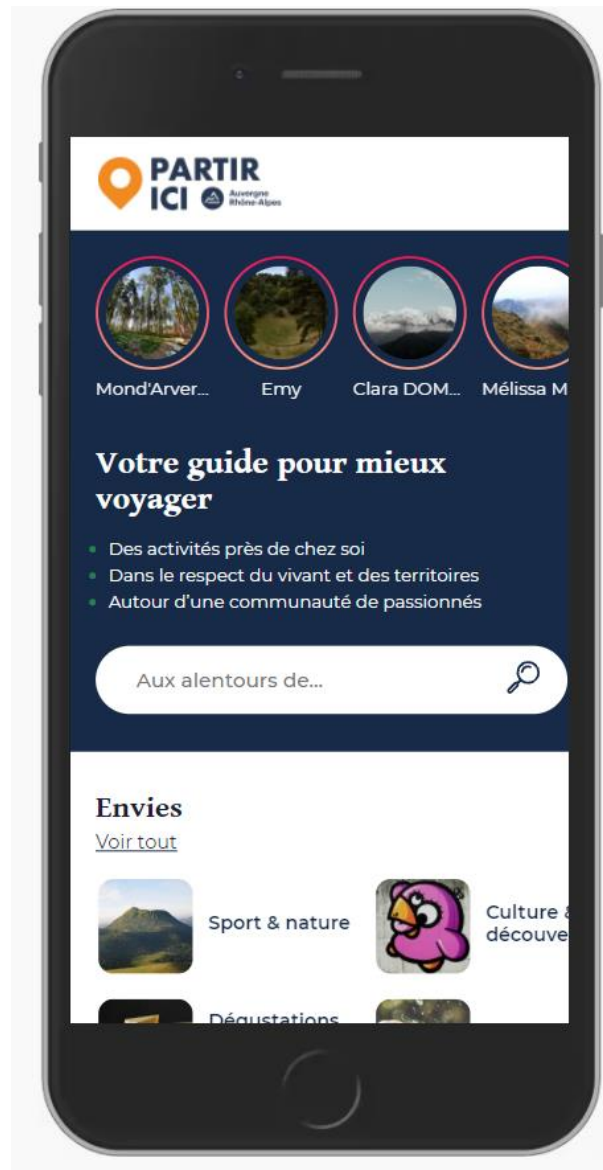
PARTIR ICI Auvergne Rhône-Alpes

Mond'Arver... Emy Clara DOM... Mélissa M

Votre guide pour mieux voyager

- Des activités près de chez soi
- Dans le respect du vivant et des territoires
- Autour d'une communauté de passionnés

Aux alentours de...

Envies
Voir tout

Sport & nature

Culture & découve

Dégustations